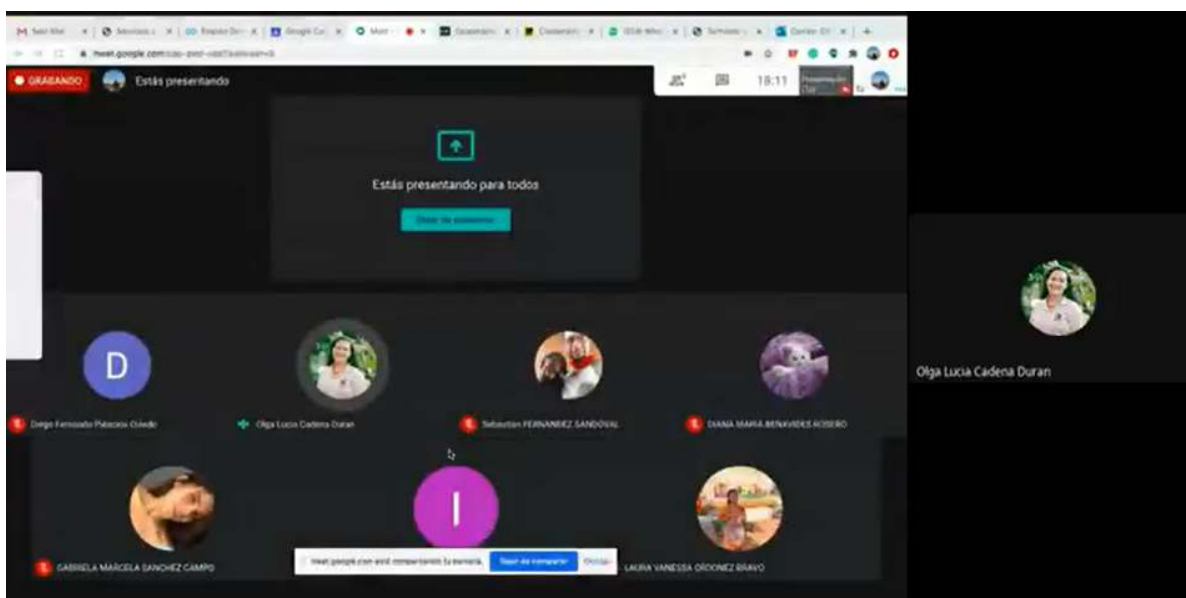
GRABANDO

Estás presentando

18:11

Estás presentando para todos

Dejar de presentar

D

I

Diego Fernando Palacios Oviedo

Olga Lucia Cadena Duran

Sebastian FERNANDEZ SANDOVAL

DIANA MARIA BENAVIDES ROSERO

GABRIELA MARCELA SANCHEZ CAMPO

LAURA VANESSA ORDOÑEZ BRAVO

meet.google.com está compartiendo tu pantalla.

Dejar de compartir

Ocultar

Olga Lucia Cadena Duran